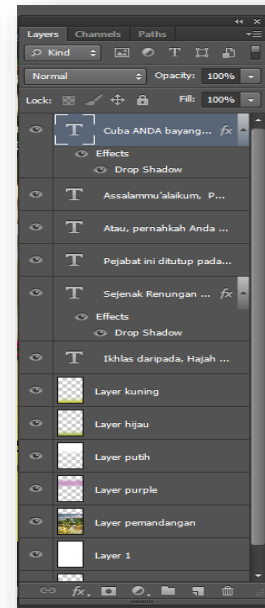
Layers Channels Paths

Kind

Normal

Opacity: 100%

Lock:

Fill: 100%

Cuba ANDA bayang... fx

Effects

Drop Shadow

Assalammu'alaikum, P...

Atau, pernahkah Anda ...

Pejabat ini ditutup pada...

Sejenak Renungan ... fx

Effects

Drop Shadow

Ikhlas daripada, Hajah ...

Layer kuning

Layer hijau

Layer putih

Layer purple

Layer pemandangan

Layer 1